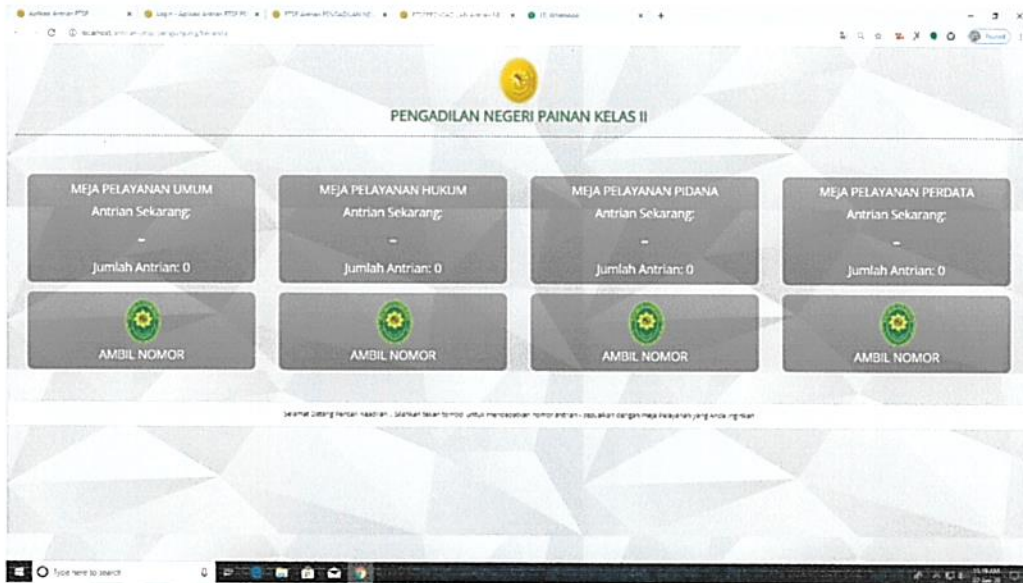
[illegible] × | Login - Aplikasi Antrian PTSP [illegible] × | PTSP Antrian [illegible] × | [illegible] × | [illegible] × | +

localhost/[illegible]

PENGADILAN NEGERI PAINAN KELAS II

MEJA PELAYANAN UMUM
Antrian Sekarang:
-
Jumlah Antrian: 0

MEJA PELAYANAN HUKUM
Antrian Sekarang:
-
Jumlah Antrian: 0

MEJA PELAYANAN PIDANA
Antrian Sekarang:
-
Jumlah Antrian: 0

MEJA PELAYANAN PERDATA
Antrian Sekarang:
-
Jumlah Antrian: 0

AMBIL NOMOR

AMBIL NOMOR

AMBIL NOMOR

AMBIL NOMOR

Selamat Datang Pencari Keadilan ... Silahkan tekan tombol untuk mendapatkan nomor antrian - sesuaikan dengan meja pelayanan yang anda inginkan

Type here to search